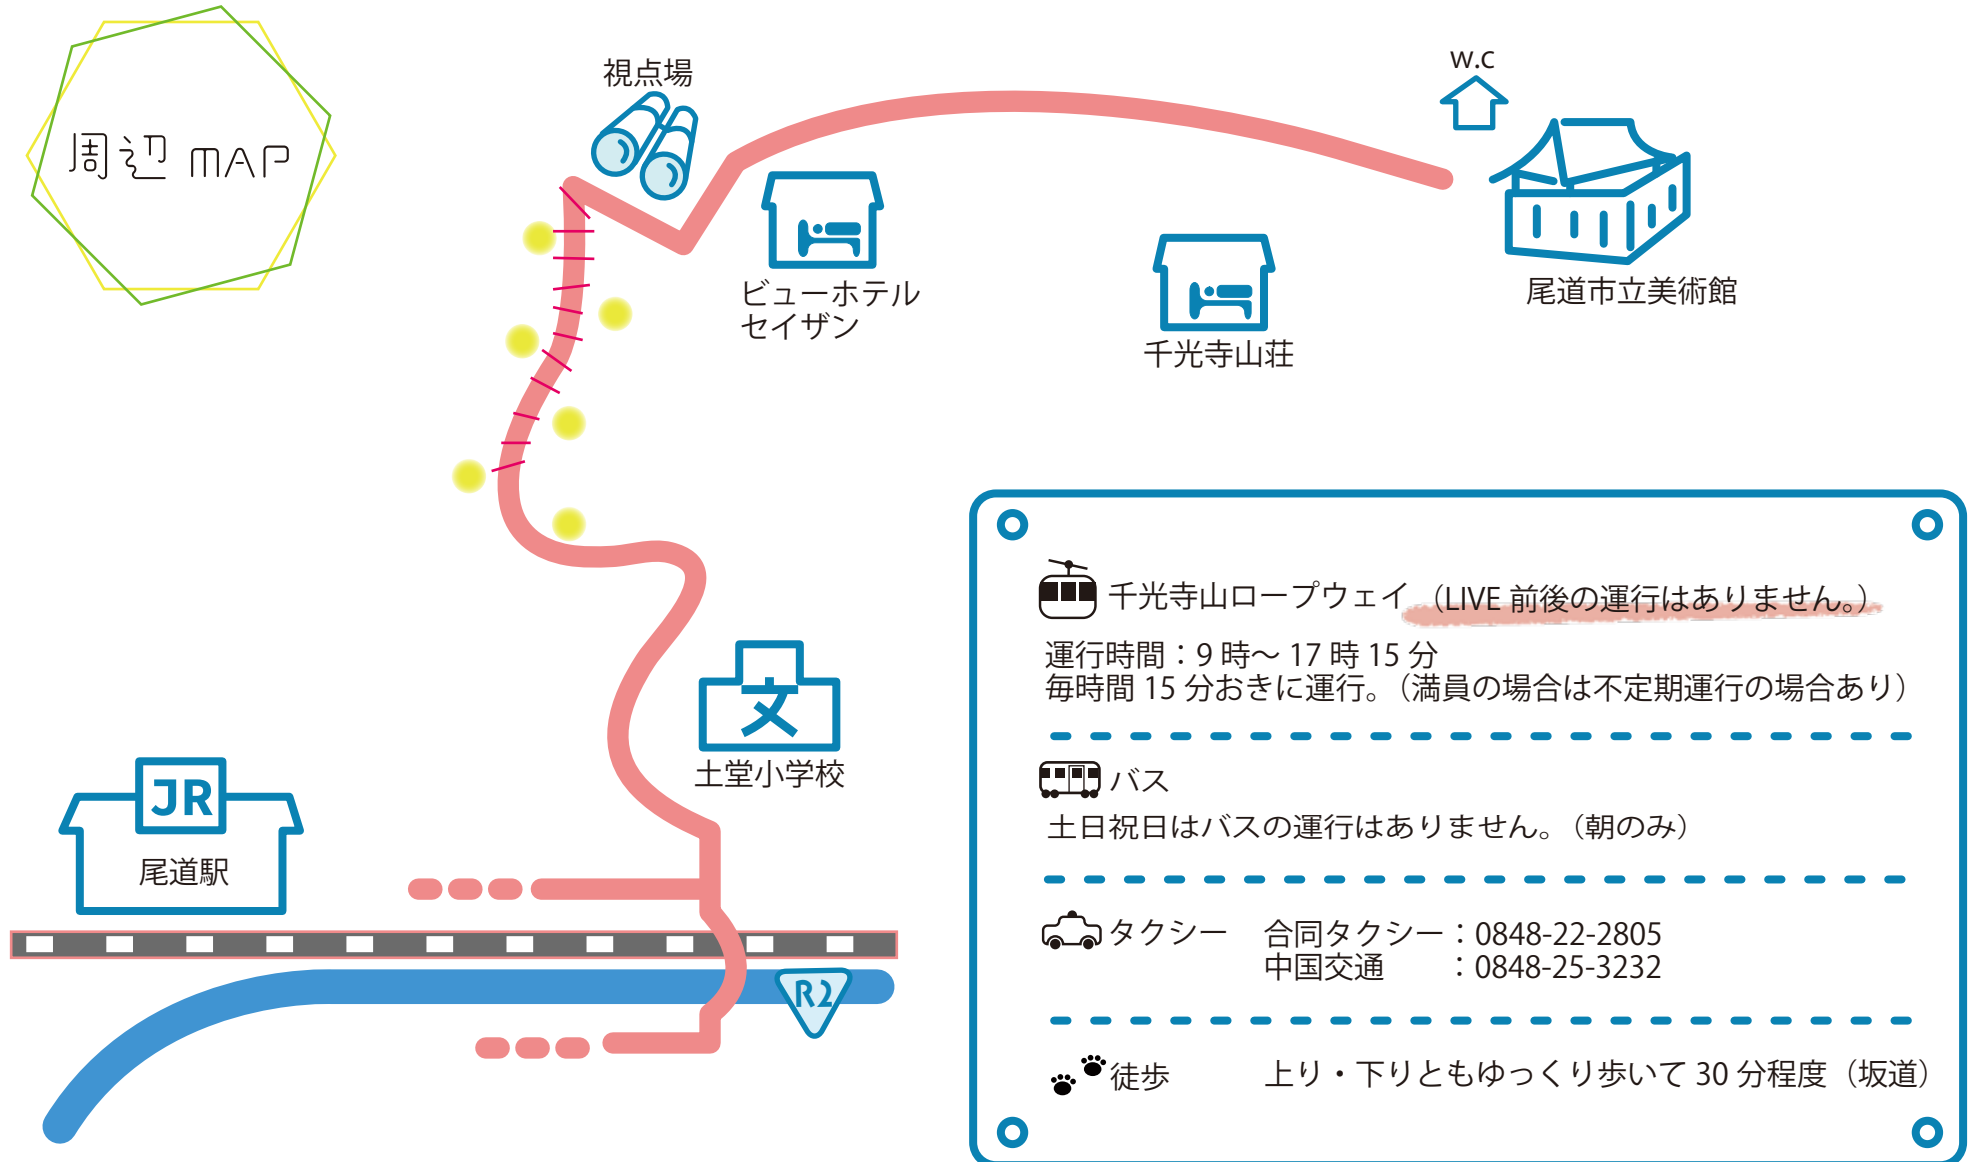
周辺 MAP

視点場

W.C

ビューホテル
セイザン

千光寺山荘

尾道市立美術館

文

土堂小学校

JR

尾道駅

R2

千光寺山ロープウェイ（LIVE 前後の運行はありません。）

運行時間：9 時～ 17 時 15 分
毎時間 15 分おきに運行。（満員の場合は不定期運行の場合あり）

バス

土日祝日はバスの運行はありません。（朝のみ）

タクシー　合同タクシー：0848-22-2805
　　　　　中国交通　　：0848-25-3232

徒歩　上り・下りともゆっくり歩いて 30 分程度（坂道）